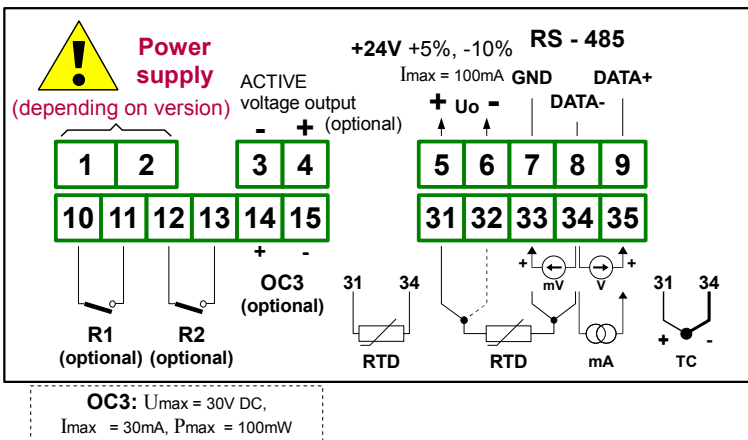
Power supply
(depending on version)

ACTIVE voltage output (optional)
- +

+24V +5%, -10%
Imax = 100mA

RS - 485
GND DATA+
DATA-

+ Uo -

| 1 | 2 | | 3 | 4 | | 5 | 6 | 7 | 8 | 9 |
|---|---|---|---|---|---|---|---|---|---|---|
| 10 | 11 | 12 | 13 | 14 | 15 | 31 | 32 | 33 | 34 | 35 |

+ -
OC3 (optional)

R1 (optional)
R2 (optional)

31 34
RTD

RTD

+ mV V +

mA

31 34
+ -
TC

OC3: Umax = 30V DC,
Imax = 30mA, Pmax = 100mW